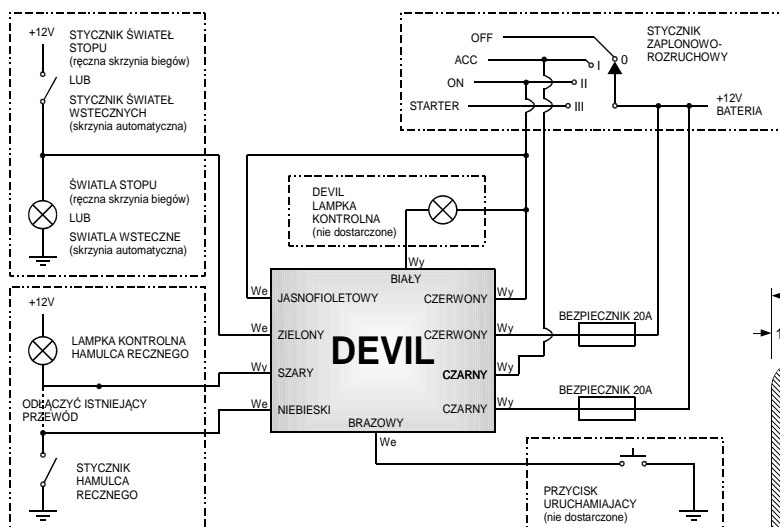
+12V
STYCZNIK ŚWIATEŁ STOPU
(ręczna skrzynia biegów)
LUB
STYCZNIK ŚWIATEŁ WSTECZNYCH
(skrzynia automatyczna)

ŚWIATLA STOPU
(ręczna skrzynia biegów)
LUB
SWIATLA WSTECZNE
(skrzynia automatyczna)

+12V
LAMPKA KONTROLNA HAMULCA RECZNEGO

ODŁĄCZYĆ ISTNIEJĄCY PRZEWÓD

STYCZNIK HAMULCA RECZNEGO

OFF
ACC
ON
STARTER
0
I
II
III
STYCZNIK ZAPLONOWO-ROZRUCHOWY
+12V
BATERIA

DEVIL
LAMPKA KONTROLNA
(nie dostarczone)

Wy
BIAŁY
We
JASNOFIOLETOWY
We
ZIELONY
Wy
SZARY
We
NIEBIESKI
BRAZOWY
We
DEVIL
CZERWONY
Wy
CZERWONY
Wy
CZARNY
Wy
CZARNY
Wy
BEZPIECZNIK 20A
BEZPIECZNIK 20A

PRZYCISK URUCHAMIAJACY
(nie dostarczone)